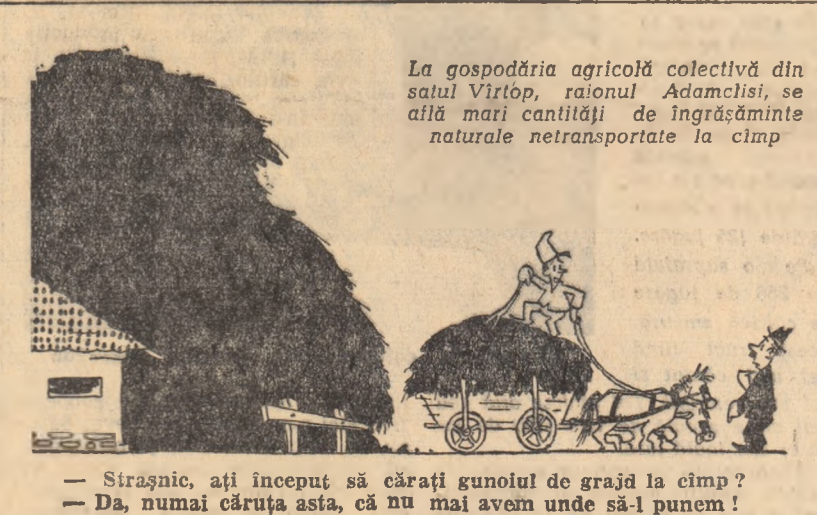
La gospodăria agricolă colectivă din satul Virtop, raionul Adamclisi, se află mari cantități de îngrășăminte naturale netransportate la cîmp

— Strașnic, ați început să cărați gunoiul de grajd la cîmp?
— Da, numai căruța asta, că nu mai avem unde să-l punem!